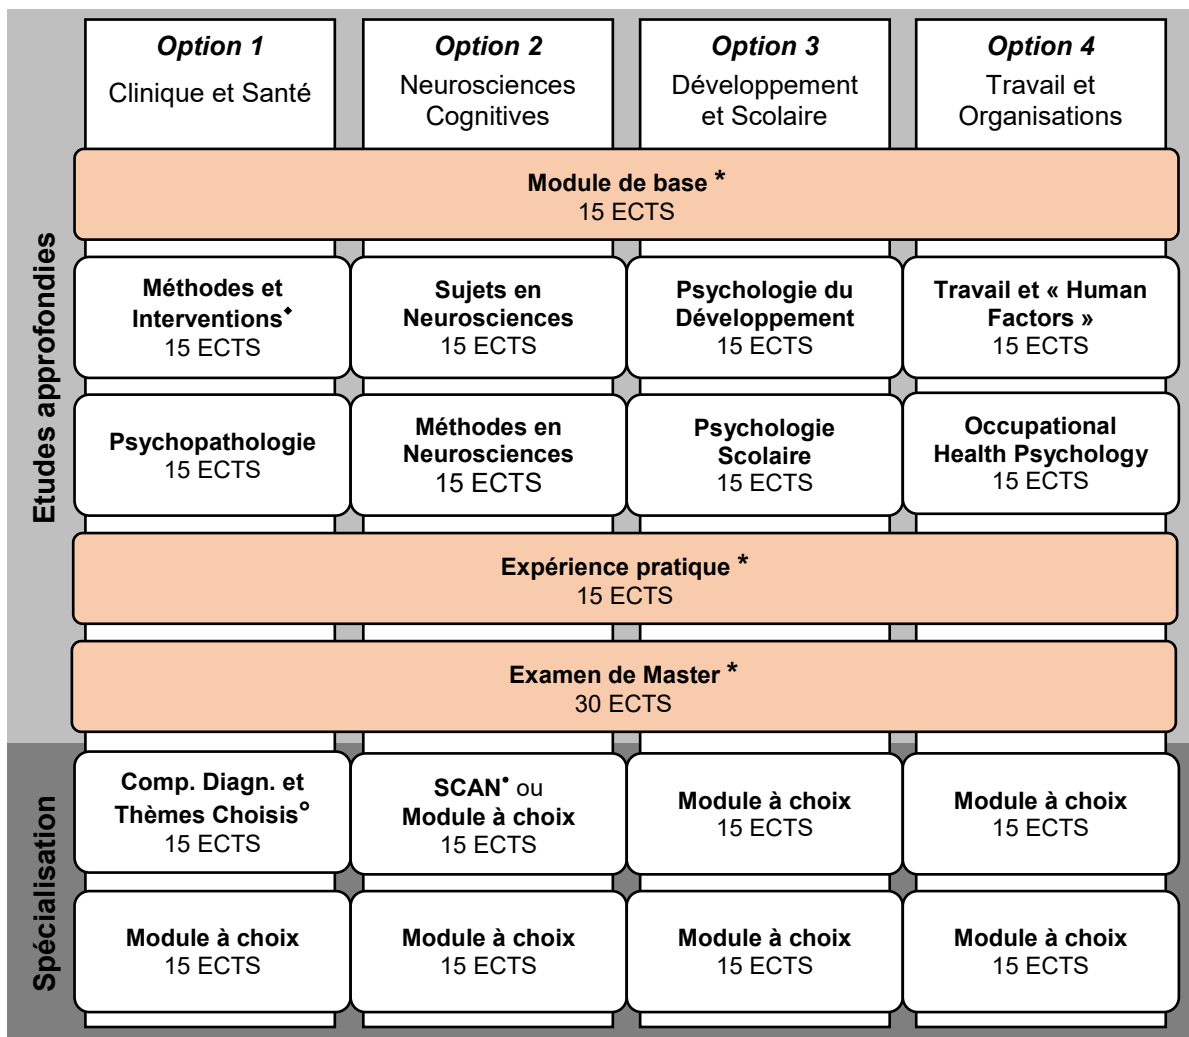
Etudes approfondies

Spécialisation

| Option 1 Clinique et Santé | Option 2 Neurosciences Cognitives | Option 3 Développement et Scolaire | Option 4 Travail et Organisations |
|---|---|---|---|
| Module de base * 15 ECTS | | | |
| Méthodes et Interventions◆ 15 ECTS | Sujets en Neurosciences 15 ECTS | Psychologie du Développement 15 ECTS | Travail et « Human Factors » 15 ECTS |
| Psychopathologie 15 ECTS | Méthodes en Neurosciences 15 ECTS | Psychologie Scolaire 15 ECTS | Occupational Health Psychology 15 ECTS |
| Expérience pratique * 15 ECTS | | | |
| Examen de Master * 30 ECTS | | | |
| Comp. Diagn. et Thèmes Choisis° 15 ECTS | SCAN• ou Module à choix 15 ECTS | Module à choix 15 ECTS | Module à choix 15 ECTS |
| Module à choix 15 ECTS | Module à choix 15 ECTS | Module à choix 15 ECTS | Module à choix 15 ECTS |